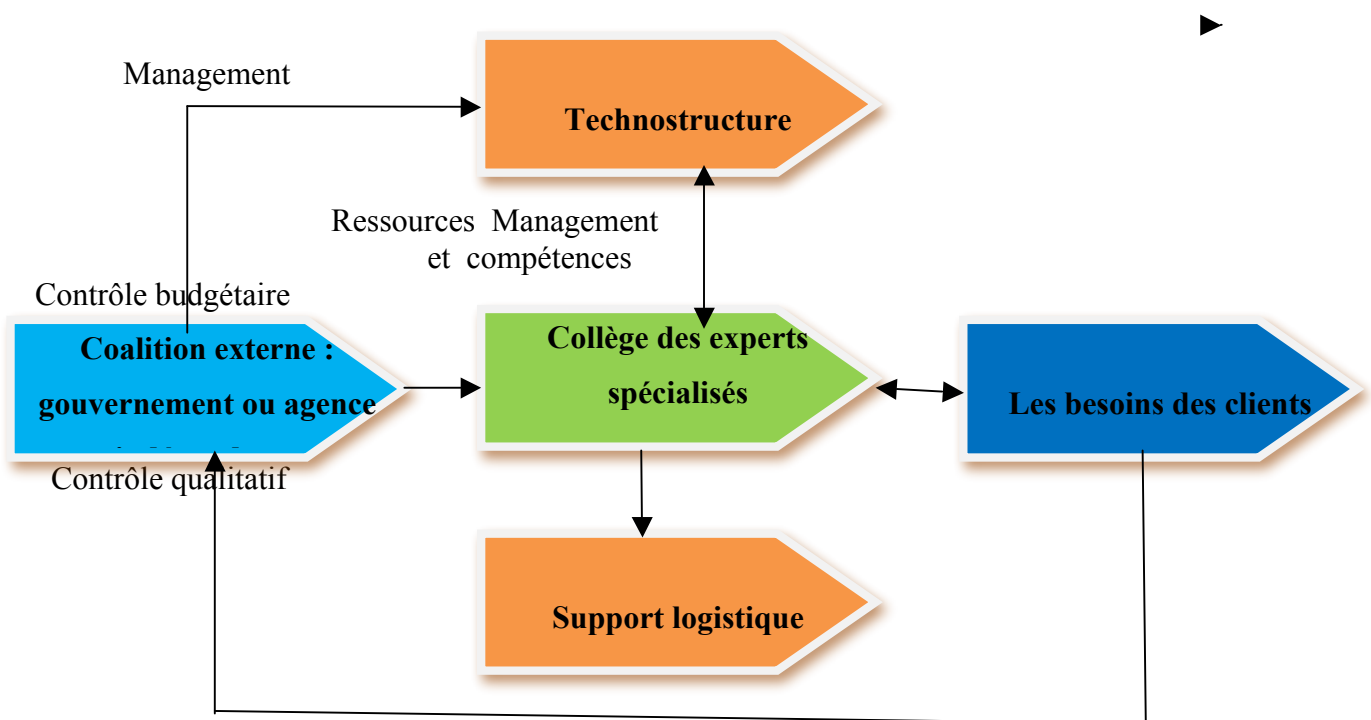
Management

Technostructure

Ressources Management et compétences

Contrôle budgétaire

Coalition externe : gouvernement ou agence

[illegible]

Contrôle qualitatif

Collège des experts spécialisés

Les besoins des clients

Support logistique